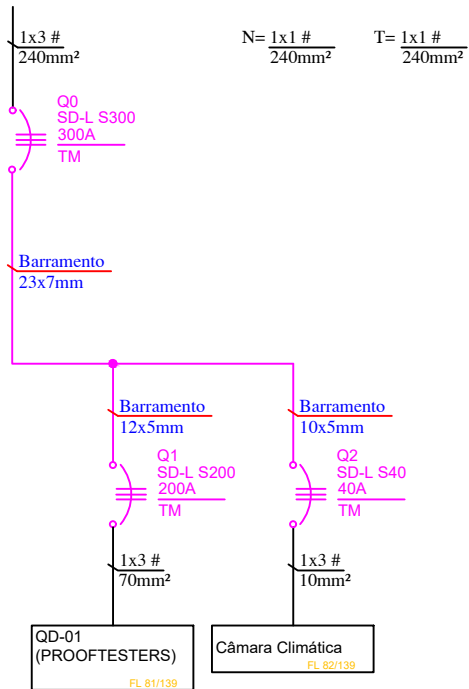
1x3 #
240mm²

N= 1x1 #
240mm²

T= 1x1 #
240mm²

Q0
SD-L S300
300A
TM

Barramento
23x7mm

Barramento
12x5mm

Q1
SD-L S200
200A
TM

1x3 #
70mm²

QD-01
(PROOFTESTERS)
FL 81/139

Barramento
10x5mm

Q2
SD-L S40
40A
TM

1x3 #
10mm²

Câmara Climática
FL 82/139